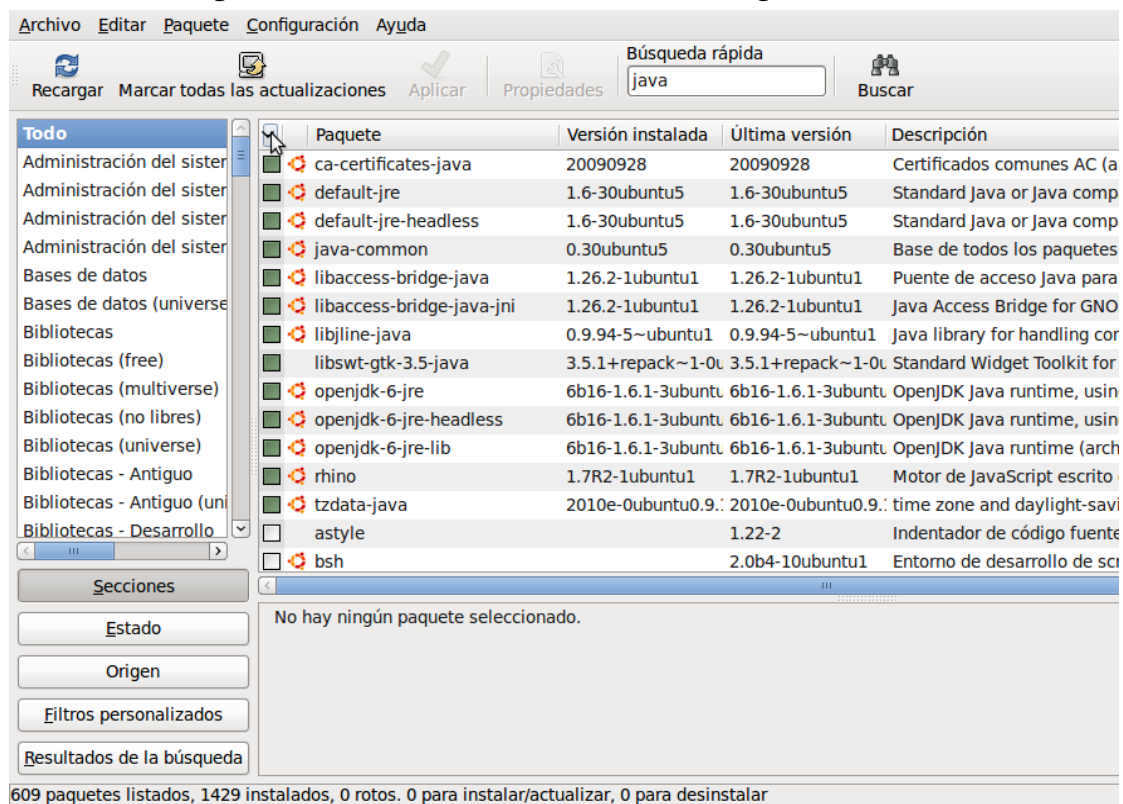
Archivo Editar Paquete Configuración Ayuda

Recargar Marcar todas las actualizaciones Aplicar Propiedades Búsqueda rápida java Buscar

Todo
Administración del sister
Administración del sister
Administración del sister
Administración del sister
Bases de datos
Bases de datos (universe
Bibliotecas
Bibliotecas (free)
Bibliotecas (multiverse)
Bibliotecas (no libres)
Bibliotecas (universe)
Bibliotecas - Antiguo
Bibliotecas - Antiguo (uni
Bibliotecas - Desarrollo

Secciones
Estado
Origen
Filtros personalizados
Resultados de la búsqueda

| Paquete | Versión instalada | Última versión | Descripción |
|---|---|---|---|
| ca-certificates-java | 20090928 | 20090928 | Certificados comunes AC (a |
| default-jre | 1.6-30ubuntu5 | 1.6-30ubuntu5 | Standard Java or Java comp |
| default-jre-headless | 1.6-30ubuntu5 | 1.6-30ubuntu5 | Standard Java or Java comp |
| java-common | 0.30ubuntu5 | 0.30ubuntu5 | Base de todos los paquetes |
| libaccess-bridge-java | 1.26.2-1ubuntu1 | 1.26.2-1ubuntu1 | Puente de acceso Java para |
| libaccess-bridge-java-jni | 1.26.2-1ubuntu1 | 1.26.2-1ubuntu1 | Java Access Bridge for GNO |
| libjline-java | 0.9.94-5~ubuntu1 | 0.9.94-5~ubuntu1 | Java library for handling cor |
| libswt-gtk-3.5-java | 3.5.1+repack~1-0u | 3.5.1+repack~1-0u | Standard Widget Toolkit for |
| openjdk-6-jre | 6b16-1.6.1-3ubuntu | 6b16-1.6.1-3ubuntu | OpenJDK Java runtime, usin |
| openjdk-6-jre-headless | 6b16-1.6.1-3ubuntu | 6b16-1.6.1-3ubuntu | OpenJDK Java runtime, usin |
| openjdk-6-jre-lib | 6b16-1.6.1-3ubuntu | 6b16-1.6.1-3ubuntu | OpenJDK Java runtime (arch |
| rhino | 1.7R2-1ubuntu1 | 1.7R2-1ubuntu1 | Motor de JavaScript escrito |
| tzdata-java | 2010e-0ubuntu0.9.: | 2010e-0ubuntu0.9.: | time zone and daylight-savi |
| astyle | | 1.22-2 | Indentador de código fuente |
| bsh | | 2.0b4-10ubuntu1 | Entorno de desarrollo de scr |

No hay ningún paquete seleccionado.

609 paquetes listados, 1429 instalados, 0 rotos. 0 para instalar/actualizar, 0 para desinstalar